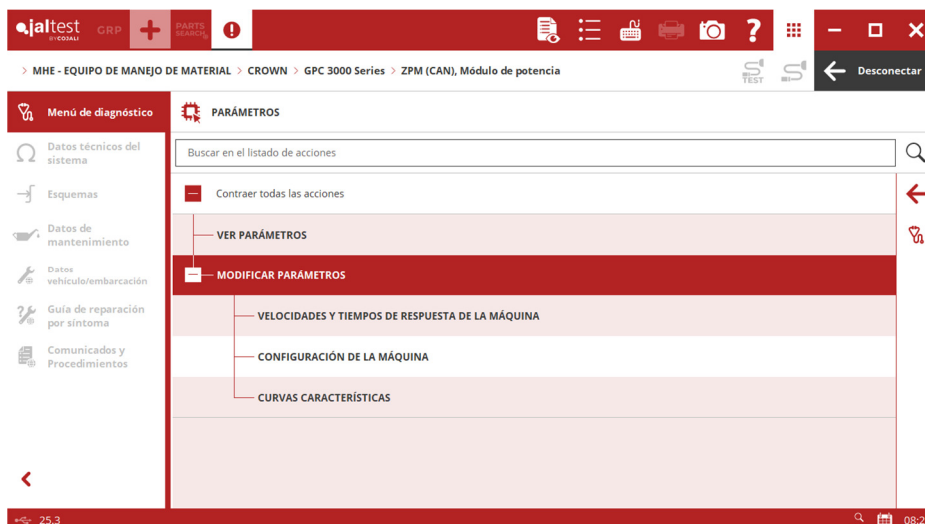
jaltest BY COJALI GRP PARTS SEARCH

> MHE - EQUIPO DE MANEJO DE MATERIAL > CROWN > GPC 3000 Series > ZPM (CAN), Módulo de potencia

TEST

Desconectar

Menú de diagnóstico

Datos técnicos del sistema

Esquemas

Datos de mantenimiento

Datos vehículo/embarcación

Guía de reparación por síntoma

Comunicados y Procedimientos

PARÁMETROS

Buscar en el listado de acciones

Contraer todas las acciones

VER PARÁMETROS

MODIFICAR PARÁMETROS

VELOCIDADES Y TIEMPOS DE RESPUESTA DE LA MÁQUINA

CONFIGURACIÓN DE LA MÁQUINA

CURVAS CARACTERÍSTICAS

25.3

08:2